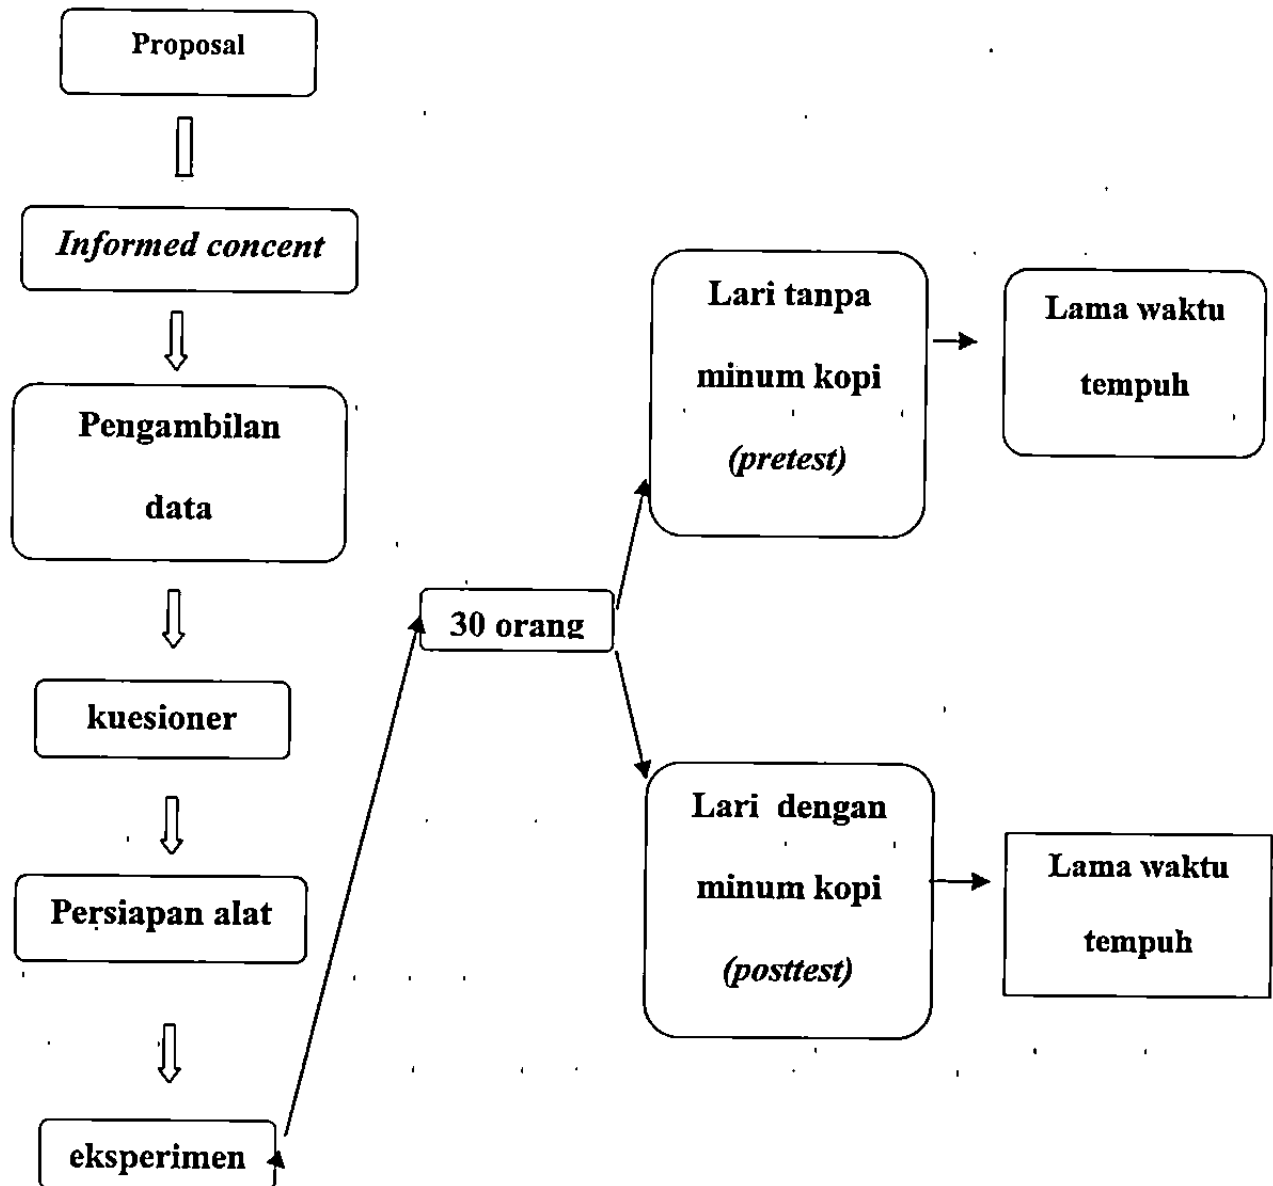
Proposal

*Informed concent*

Pengambilan data

kuesioner

Persiapan alat

eksperimen

30 orang

Lari tanpa minum kopi *(pretest)*

Lama waktu tempuh

Lari dengan minum kopi *(posttest)*

Lama waktu tempuh